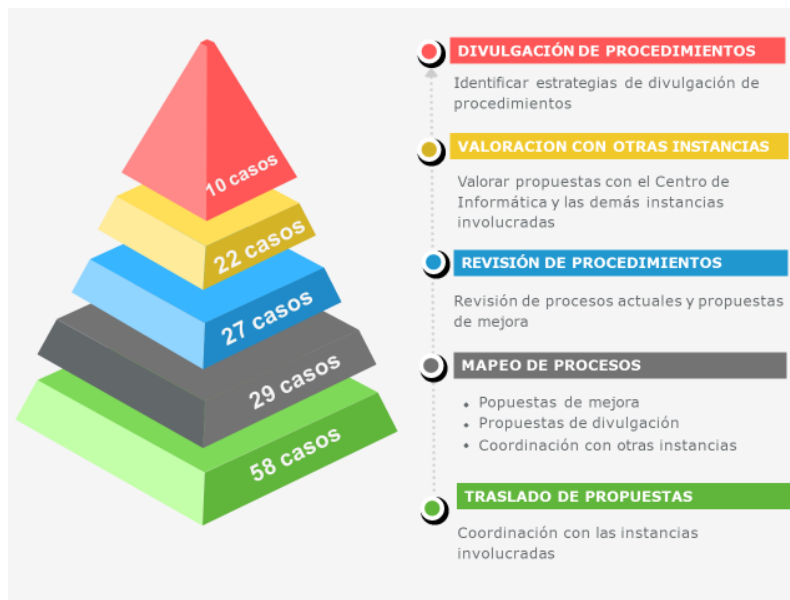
10 casos

22 casos

27 casos

29 casos

58 casos

DIVULGACIÓN DE PROCEDIMIENTOS

Identificar estrategias de divulgación de procedimientos

VALORACION CON OTRAS INSTANCIAS

Valorar propuestas con el Centro de Informática y las demás instancias involucradas

REVISIÓN DE PROCEDIMIENTOS

Revisión de procesos actuales y propuestas de mejora

MAPEO DE PROCESOS

- Popuestas de mejora
- Propuestas de divulgación
- Coordinación con otras instancias

TRASLADO DE PROPUESTAS

Coordinación con las instancias involucradas